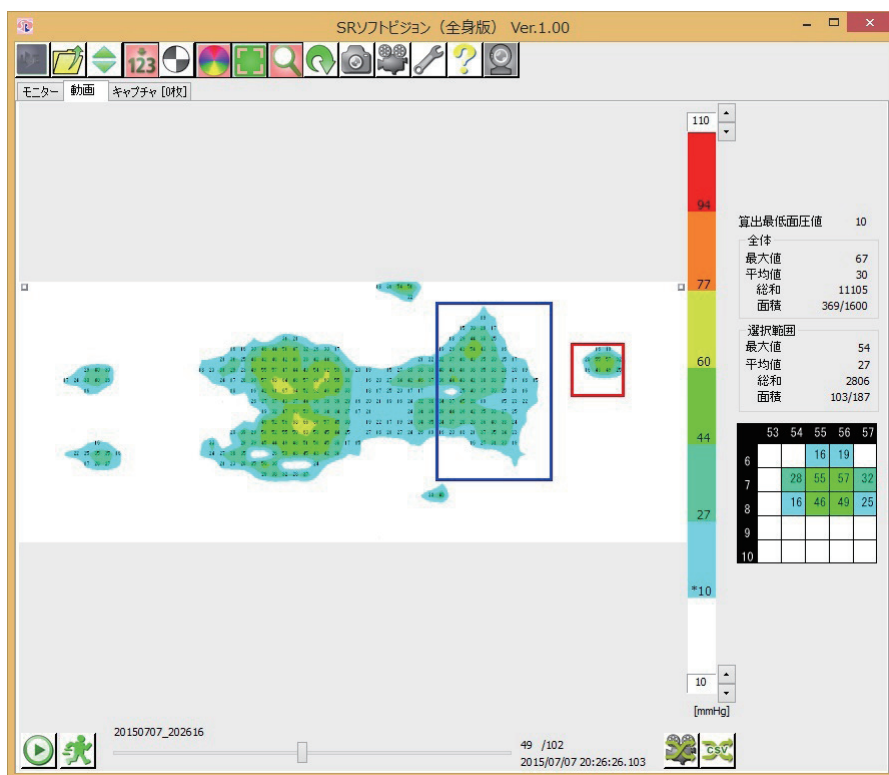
SRソフトビジョン（全身版） Ver.1.00

モニター　動画　キャプチャ [0枚]

110

94

77

60

44

27

*10

10

[mmHg]

算出最低面圧値　10
全体
最大値　67
平均値　30
総和　11105
面積　369/1600
選択範囲
最大値　54
平均値　27
総和　2806
面積　103/187

|  | 53 | 54 | 55 | 56 | 57 |
|---|---|---|---|---|---|
| 6 |  |  | 16 | 19 |  |
| 7 |  | 28 | 55 | 57 | 32 |
| 8 |  | 16 | 46 | 49 | 25 |
| 9 |  |  |  |  |  |
| 10 |  |  |  |  |  |

20150707_202616

49 /102
2015/07/07 20:26:26.103

CSV